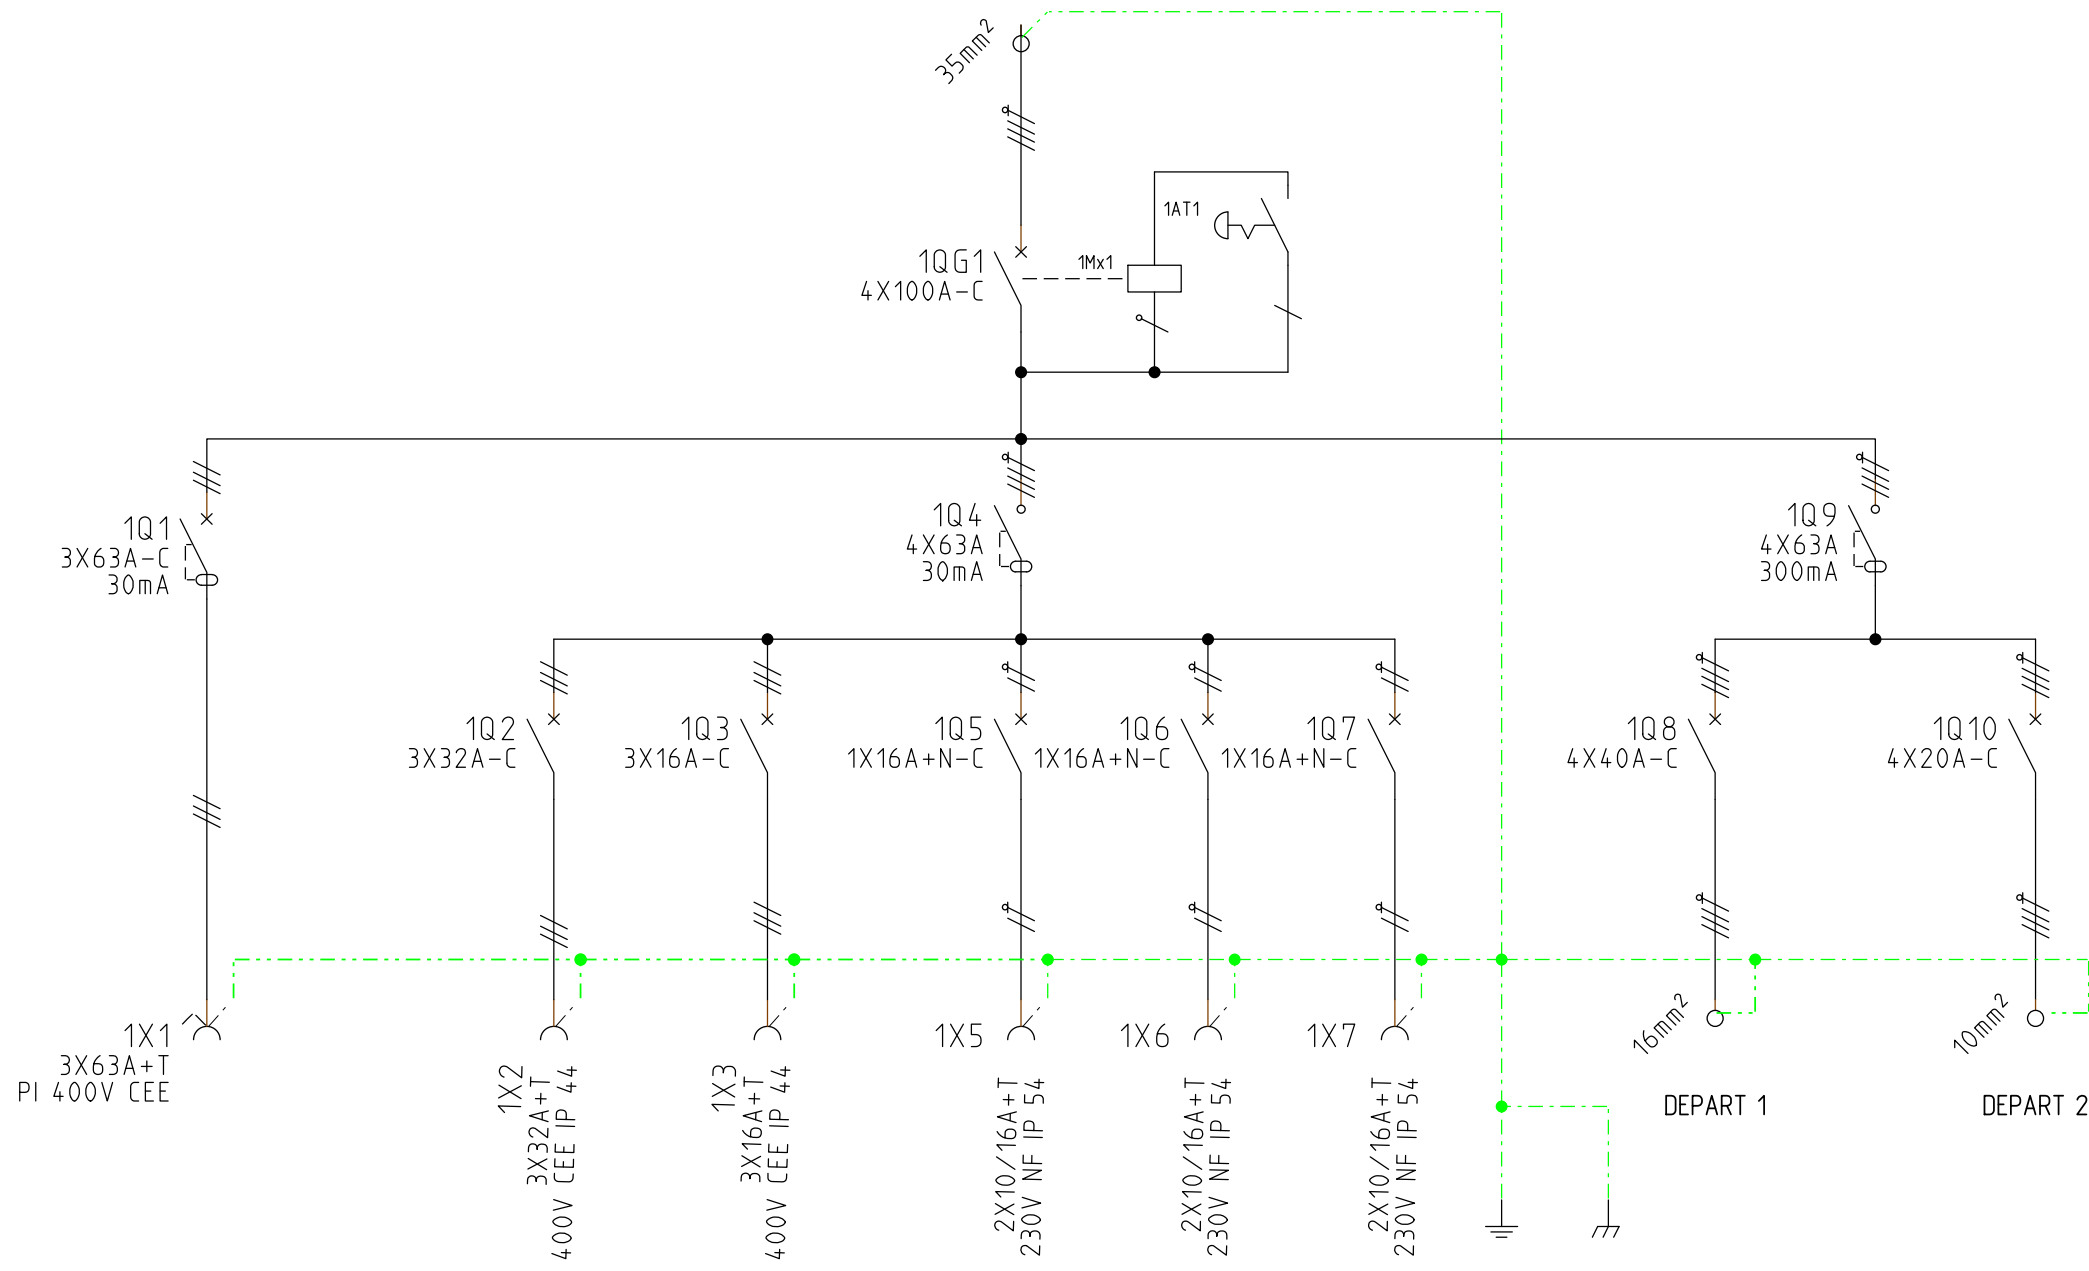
35mm²

1AT1

1Mx1

1QG1
4X100A-C

1Q1
3X63A-C
30mA

1Q4
4X63A
30mA

1Q9
4X63A
300mA

1Q2
3X32A-C

1Q3
3X16A-C

1Q5
1X16A+N-C

1Q6
1X16A+N-C

1Q7
1X16A+N-C

1Q8
4X40A-C

1Q10
4X20A-C

1X1
3X63A+T
PI 400V CEE

1X2
3X32A+T
400V CEE IP 44

1X3
3X16A+T
400V CEE IP 44

1X5
2X10/16A+T
230V NF IP 54

1X6
2X10/16A+T
230V NF IP 54

1X7
2X10/16A+T
230V NF IP 54

16mm²
DEPART 1

10mm²
DEPART 2